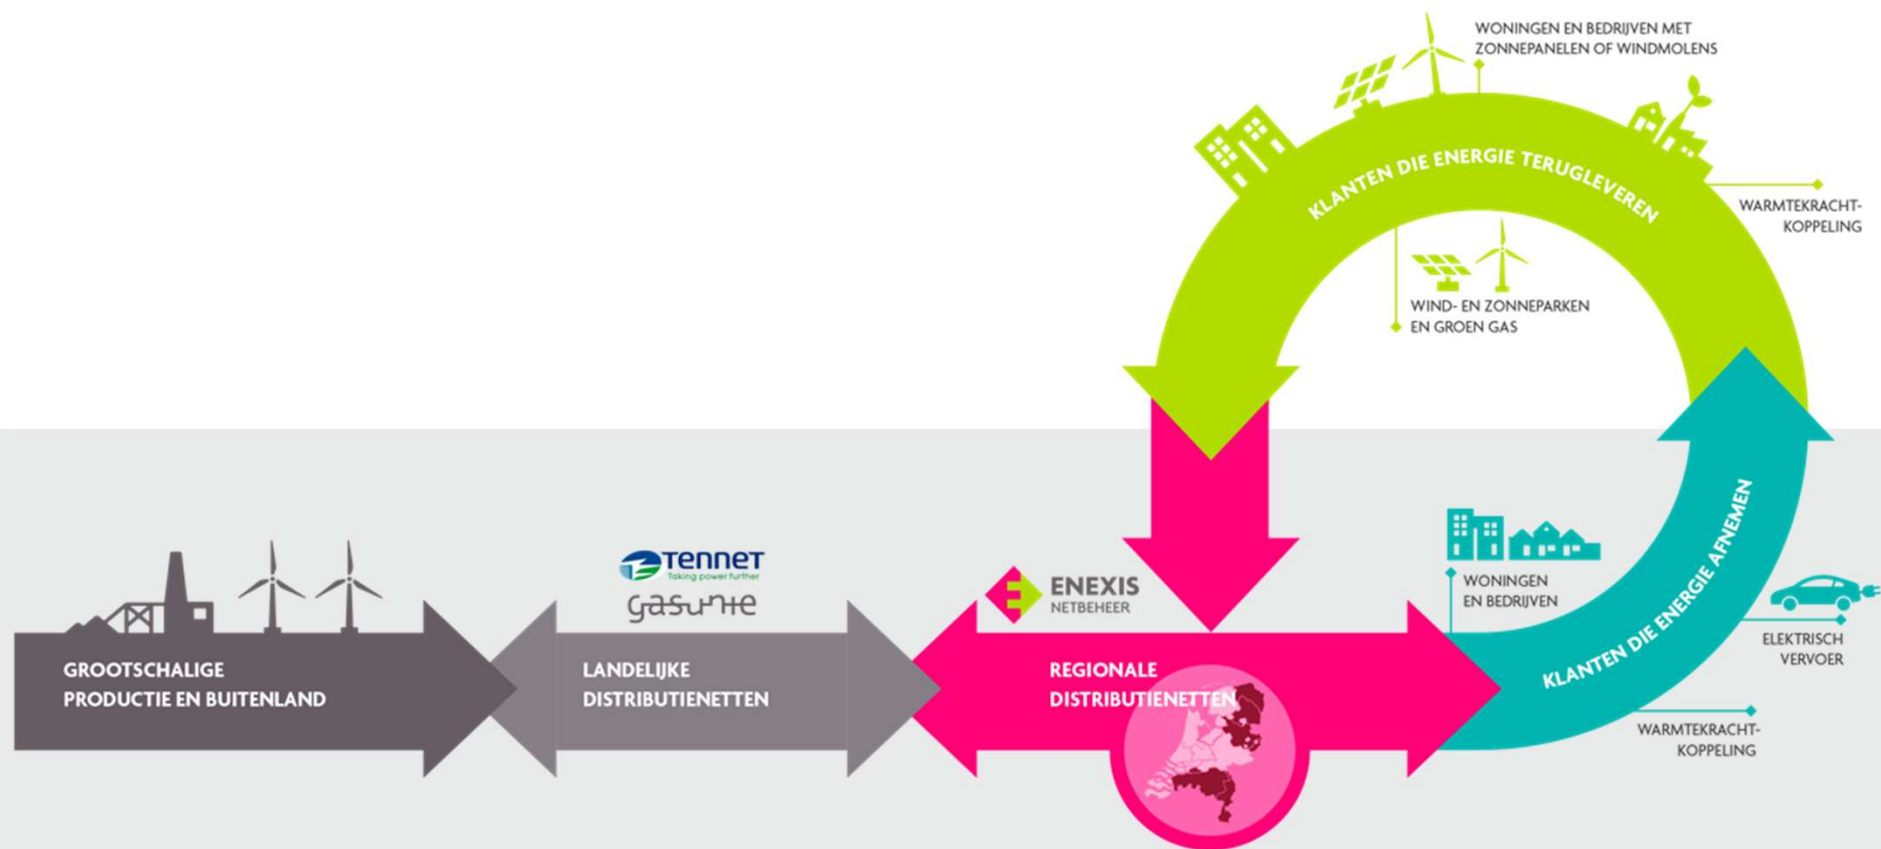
WONINGEN EN BEDRIJVEN MET ZONNEPANELEN OF WINDMOLENS

KLANTEN DIE ENERGIE TERUGLEVEREN

WARMTEKRACHT-KOPPELING

WIND- EN ZONNEPARKEN EN GROEN GAS

TENNET
Taking power further

gasunie

ENEXIS
NETBEHEER

WONINGEN EN BEDRIJVEN

KLANTEN DIE ENERGIE AFNEMEN

ELEKTRISCH VERVOER

WARMTEKRACHT-KOPPELING

GROOTSCHALIGE PRODUCTIE EN BUITENLAND

LANDELIJKE DISTRIBUTIENETTEN

REGIONALE DISTRIBUTIENETTEN